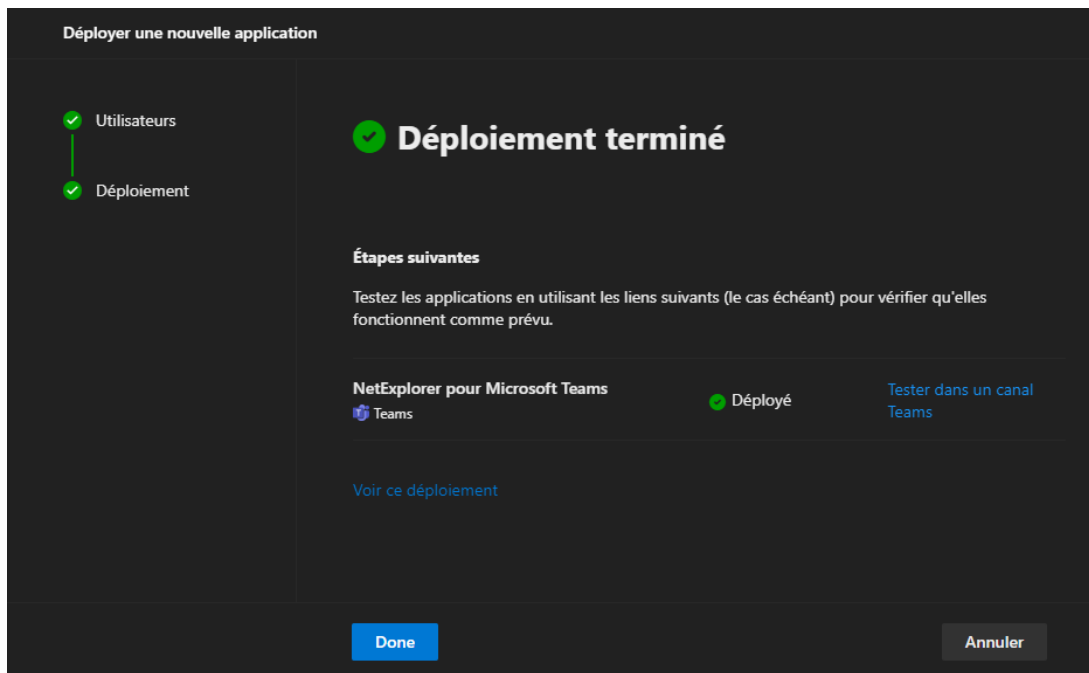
Déployer une nouvelle application

Utilisateurs

Déploiement

Déploiement terminé

Étapes suivantes

Testez les applications en utilisant les liens suivants (le cas échéant) pour vérifier qu'elles fonctionnent comme prévu.

| NetExplorer pour Microsoft Teams<br>Teams | Déployé | Tester dans un canal Teams |
|---|---|---|

Voir ce déploiement

Done

Annuler